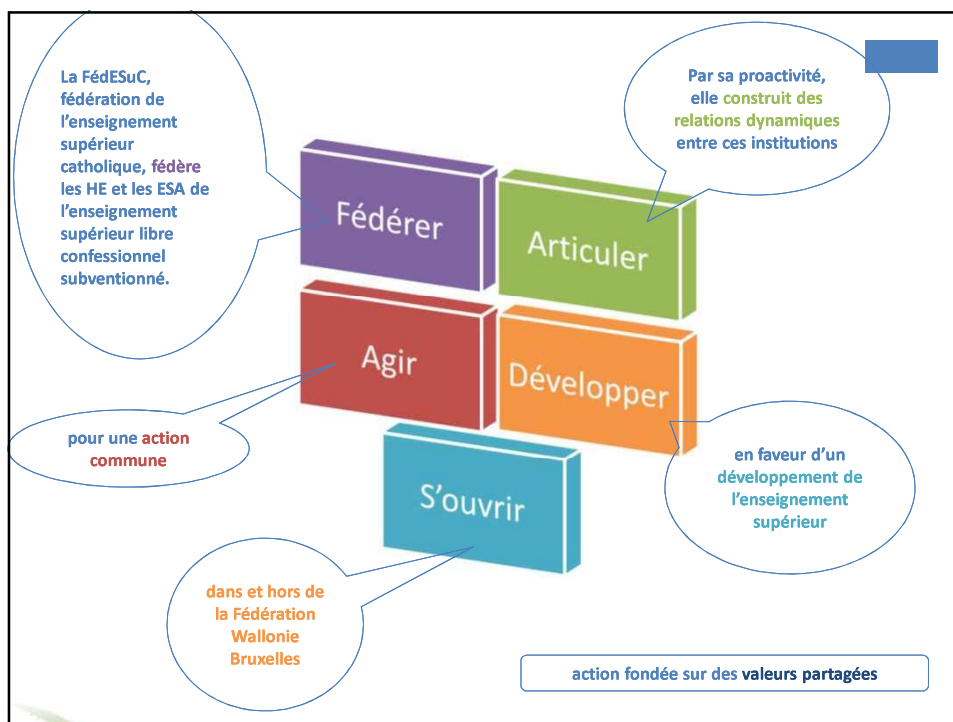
La FédESuC, fédération de l'enseignement supérieur catholique, fédère les HE et les ESA de l'enseignement supérieur libre confessionnel subventionné.

Par sa proactivité, elle construit des relations dynamiques entre ces institutions

Fédérer

Articuler

Agir

Développer

S'ouvrir

pour une action commune

en faveur d'un développement de l'enseignement supérieur

dans et hors de la Fédération Wallonie Bruxelles

action fondée sur des valeurs partagées